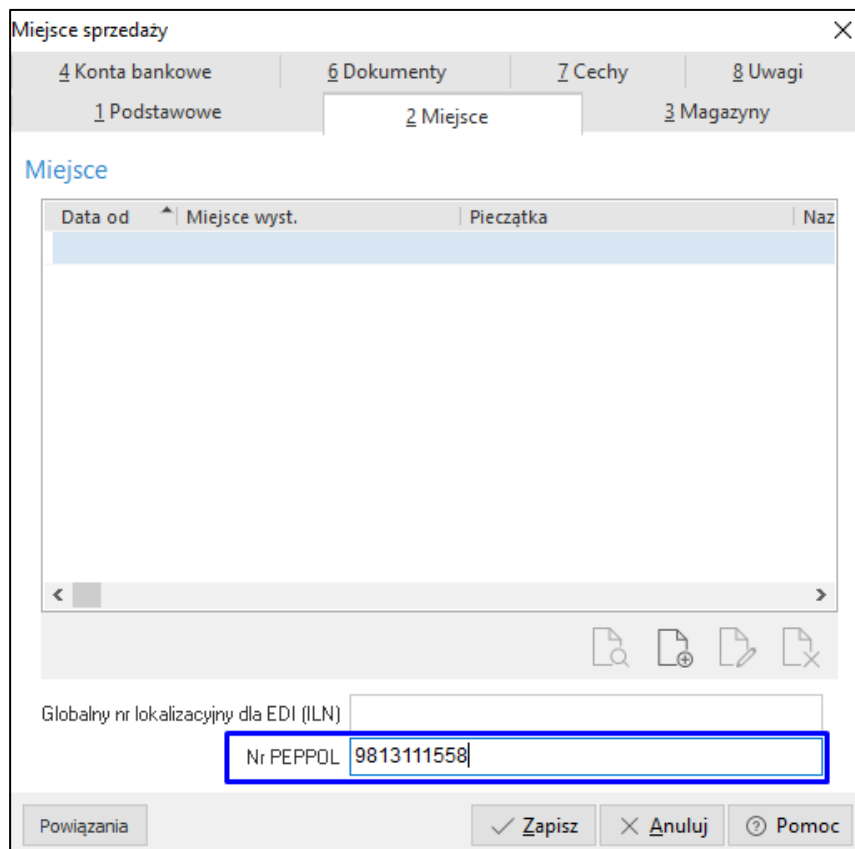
Miejsce sprzedaży

4 Konta bankowe | 6 Dokumenty | 7 Cechy | 8 Uwagi
1 Podstawowe | 2 Miejsce | 3 Magazyny

Miejsce

| Data od | Miejsce wyst. | Pieczątka | Naz |
|---|---|---|---|
| | | | |

Globalny nr lokalizacyjny dla EDI (ILN)
Nr PEPPOL 9813111558

Powiązania
Zapisz
Anuluj
Pomoc